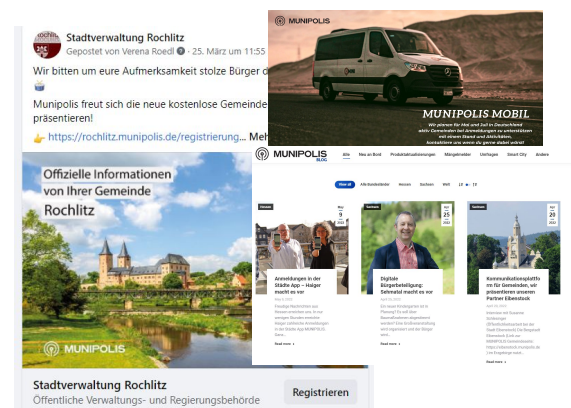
Stadtverwaltung Rochlitz
Gepostet von Verena Roedl · 25. März um 11:55

Wir bitten um eure Aufmerksamkeit stolze Bürger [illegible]

Munipolis freut sich die neue kostenlose Gemeinde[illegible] präsentieren!

👉 https://rochlitz.munipolis.de/registrierung... Meh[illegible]

Offizielle Informationen von Ihrer Gemeinde
Rochlitz

MUNIPOLIS

Stadtverwaltung Rochlitz
Öffentliche Verwaltungs- und Regierungsbehörde

Registrieren

MUNIPOLIS

MUNIPOLIS MOBIL
Wir planen für Mai und Juli in Deutschland aktiv Gemeinden bei Anmeldungen zu unterstützen mit einem Stand und Aktivitäten. Kontaktiere uns wenn du gerne dabei wärst!

MUNIPOLIS BLOG

Alle | Neu an Bord | Produktaktualisierungen | Bürgermeister | Umfragen | Smart City | Andere

View all | Alle Bundesländer | Hessen | Sachsen | Welt

Hessen
May 9 2022
Anmeldungen in der Städte App – Holger macht es vor
Read more

Sachsen
Apr 25 2022
Digitale Bürgerbeteiligung: Sehnsdal macht es vor
Read more

Sachsen
Apr 20 2022
Kommunikationsplattform für Gemeinden, wir präsentieren unseren Partner Eibenstock
Read more